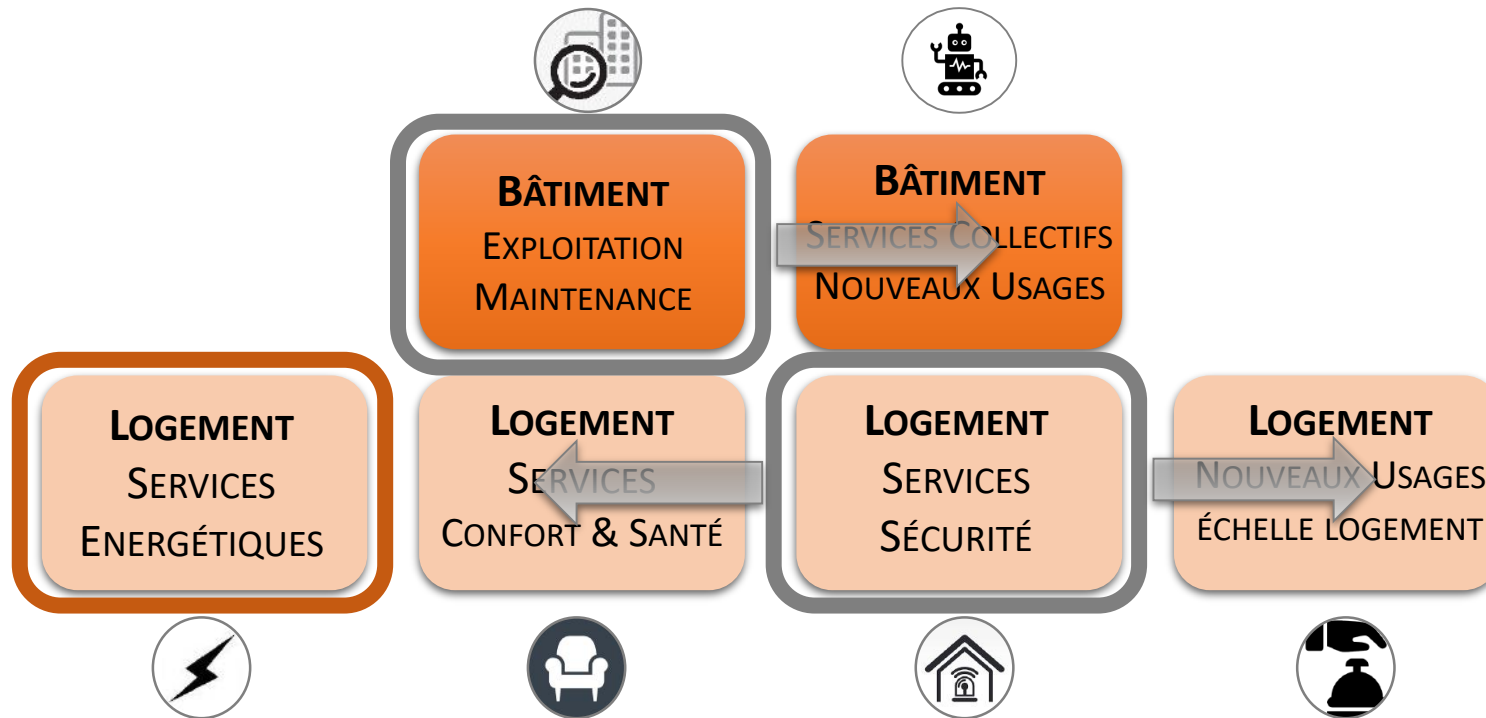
BÂTIMENT
EXPLOITATION
MAINTENANCE

BÂTIMENT
SERVICES COLLECTIFS
NOUVEAUX USAGES

LOGEMENT
SERVICES
ENERGÉTIQUES

LOGEMENT
SERVICES
CONFORT & SANTÉ

LOGEMENT
SERVICES
SÉCURITÉ

LOGEMENT
NOUVEAUX USAGES
ÉCHELLE LOGEMENT